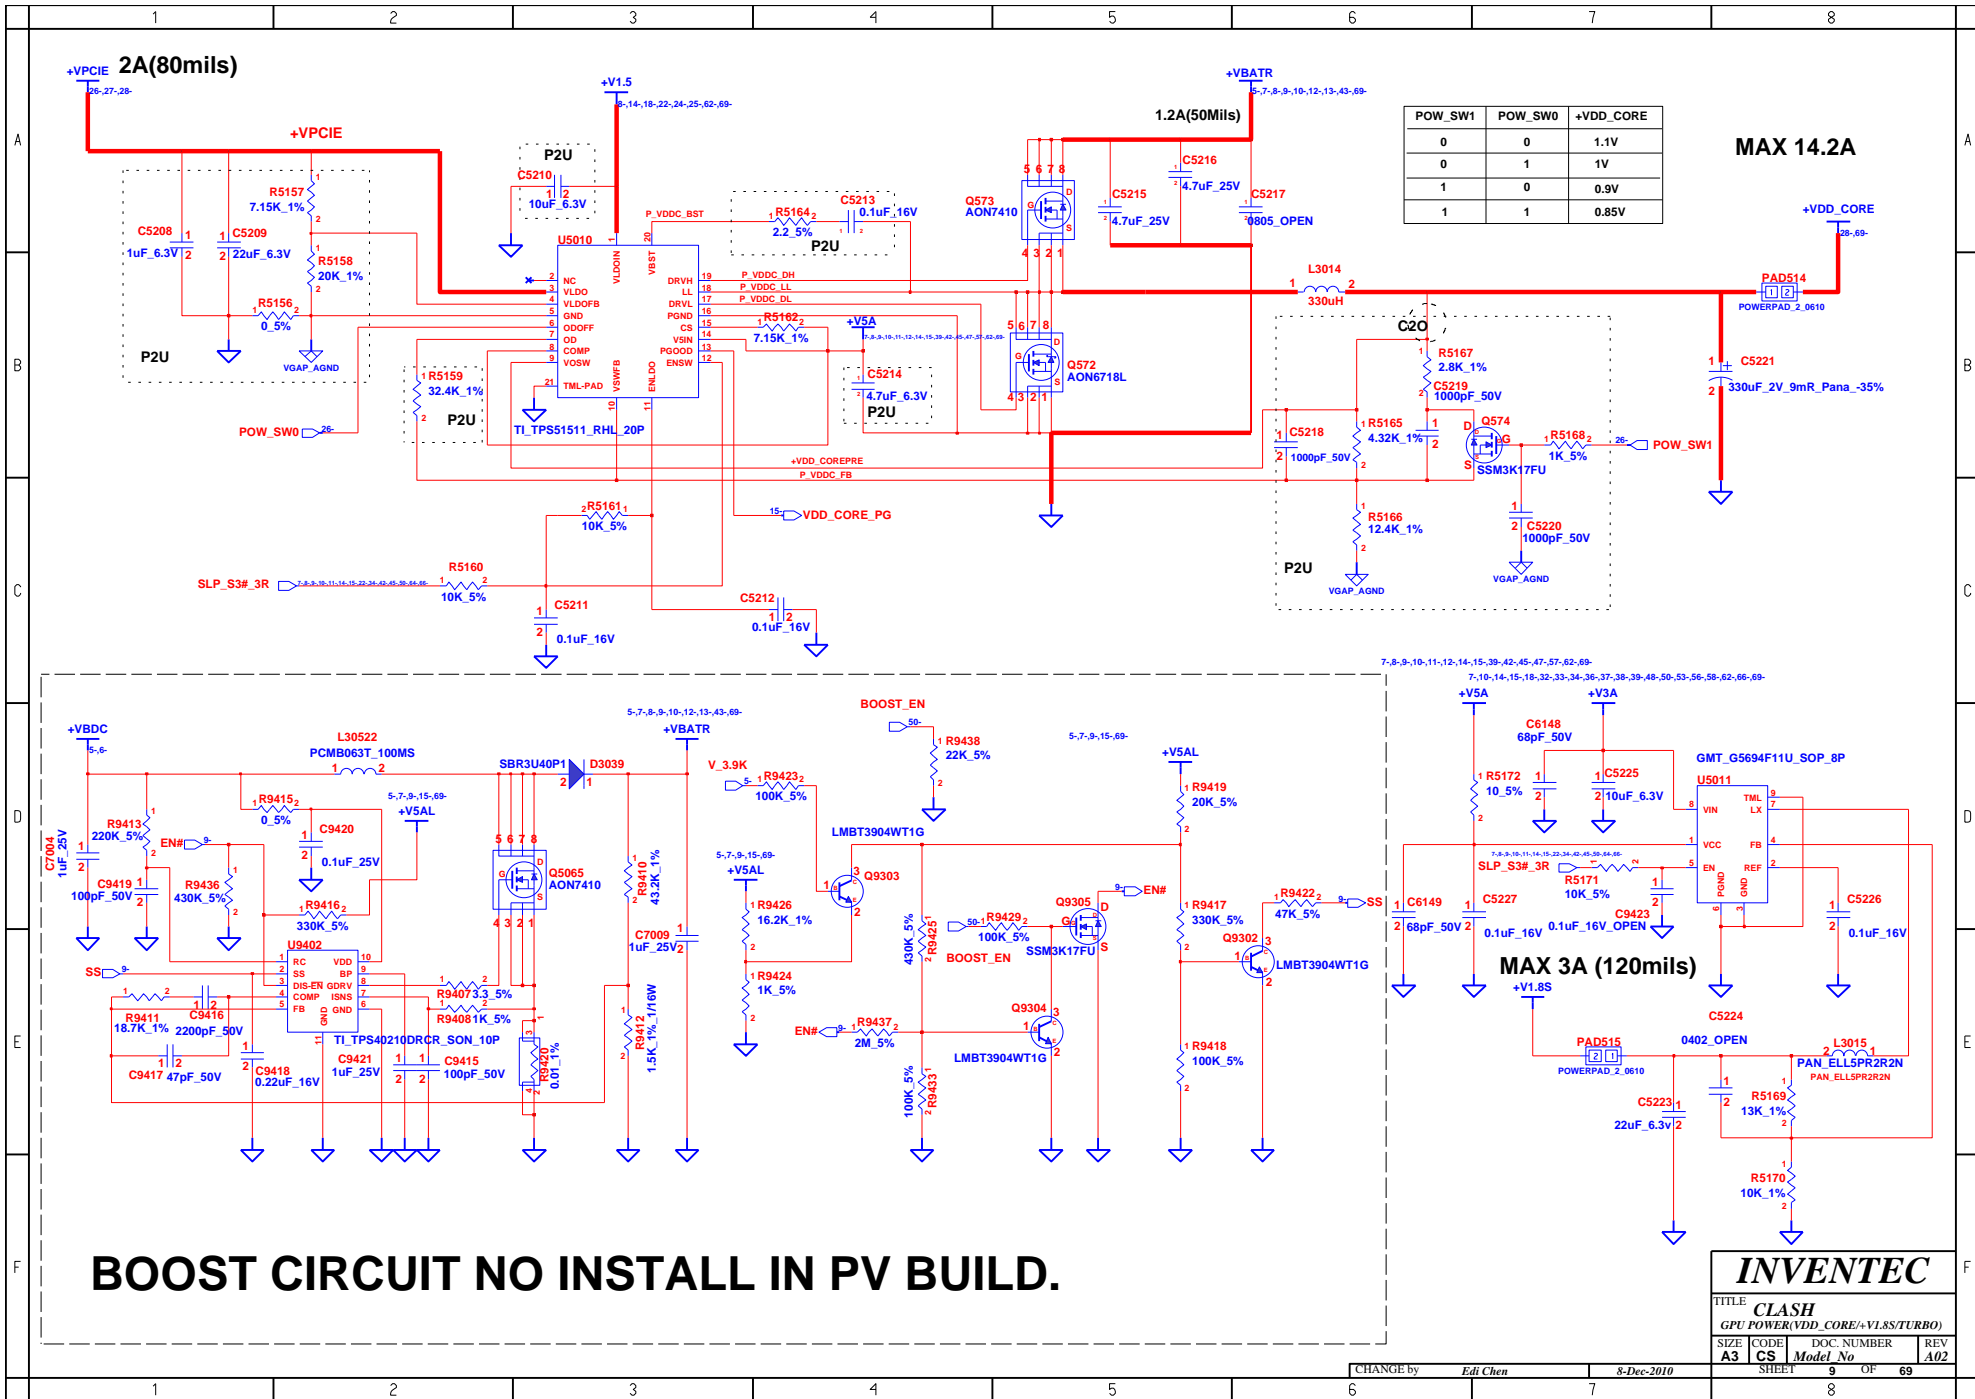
1 2 3 4 5 6 7 8

A B C D E F

+VPCIE 2A(80mils)
26-,27-,28-

+VPCIE

+V1.5
8-,14-,18-,22-,24-,25-,62-,69-

P2U
C5210
1 2
10uF_6.3V

+VBATR
5-,7-,8-,9-,10-,12-,13-,43-,69-

1.2A(50Mils)

| POW_SW1 | POW_SW0 | +VDD_CORE |
|---|---|---|
| 0 | 0 | 1.1V |
| 0 | 1 | 1V |
| 1 | 0 | 0.9V |
| 1 | 1 | 0.85V |

MAX 14.2A

R5157
7.15K_1%

C5208
1uF_6.3V

C5209
22uF_6.3V

R5158
20K_1%

R5156
0_5%

P2U

VGAP_AGND

U5010

NC
VLDO
VLDOFB
GND
ODOFF
OD
COMP
VOSW
TML-PAD
VLDOIN
VBST
DRVH
LL
DRVL
PGND
CS
VSIN
PGOOD
ENSW
VSWFB
ENLDO

P_VDDC_BST

C5213
0.1uF_16V

R5164
2.2_5%

P2U

P_VDDC_DH
P_VDDC_LL
P_VDDC_DL

R5162
7.15K_1%

+V5A
7-,8-,9-,10-,11-,12-,14-,15-,39-,42-,45-,47-,57-,62-,69-

C5214
4.7uF_6.3V
P2U

Q573
AON7410

C5215
4.7uF_25V

C5216
4.7uF_25V

C5217
0805_OPEN

Q572
AON6718L

L3014
330uH

C2O

PAD514
POWERPAD_2_0610

+VDD_CORE
28-,69-

C5221
330uF_2V_9mR_Pana_-35%

R5167
2.8K_1%

C5219
1000pF_50V

R5165
4.32K_1%

C5218
1000pF_50V

Q574
SSM3K17FU

R5168
1K_5%

POW_SW1

R5159
32.4K_1%
P2U

POW_SW0

TI_TPS51511_RHL_20P

+VDD_COREPRE
P_VDDC_FB

R5166
12.4K_1%

C5220
1000pF_50V

P2U

VGAP_AGND

R5161
10K_5%

VDD_CORE_PG

SLP_S3#_3R
7-,8-,9-,10-,11-,14-,15-,22-,34-,42-,45-,59-,64-,66-

R5160
10K_5%

C5211
0.1uF_16V

C5212
0.1uF_16V

7-,8-,9-,10-,11-,12-,14-,15-,39-,42-,45-,47-,57-,62-,69-
7-,10-,14-,15-,18-,32-,33-,34-,36-,37-,38-,39-,48-,50-,53-,56-,58-,62-,66-,69-

+VBDC
5-,6-

L30522
PCMB063T_100MS

5-,7-,8-,9-,10-,12-,13-,43-,69-
+VBATR

SBR3U40P1 D3039

BOOST_EN

R9438
22K_5%

5-,7-,9-,15-,69-

+V5AL

+V5A +V3A

C6148
68pF_50V

GMT_G5694F11U_SOP_8P

C7004
1uF_25V

R9413
220K_5%

R9415
0_5%

5-,7-,9-,15-,69-
+V5AL

C9420
0.1uF_25V

V_3.9K

R9423
100K_5%

R9419
20K_5%

R5172
10_5%

C5225
10uF_6.3V

U5011
VIN TML LX VCC FB EN REF PGND GND

EN#

C9419
100pF_50V

R9436
430K_5%

R9416
330K_5%

Q5065
AON7410

R9410
43.2K_1%

LMBT3904WT1G

Q9303

5-,7-,9-,15-,69-
+V5AL

R9426
16.2K_1%

R9425
430K_5%

R9429
100K_5%

Q9305

EN#

R9417
330K_5%

R9422
47K_5%

SS

SLP_S3#_3R
7-,8-,9-,10-,11-,14-,15-,22-,34-,42-,45-,59-,64-,66-

R5171
10K_5%

C6149
68pF_50V

C5227
0.1uF_16V

C9423
0.1uF_16V_OPEN

C5226
0.1uF_16V

U9402
RC VDD
SS BP
DIS-EN GDRV
COMP ISNS
FB GND

SS

C7009
1uF_25V

BOOST_EN

SSM3K17FU

Q9302

LMBT3904WT1G

MAX 3A (120mils)

+V1.8S

R9411
18.7K_1%

C9416
2200pF_50V

R9407 3.3_5%
R9408 1K_5%

R9412
1.5K_1/16W

R9424
1K_5%

EN#

R9437
2M_5%

Q9304

C5224
0402_OPEN

PAD515
POWERPAD_2_0610

L3015
PAN_ELL5PR2R2N
PAN_ELL5PR2R2N

C9417 47pF_50V

C9418
0.22uF_16V

TI_TPS40210DRCR_SON_10P

C9421
1uF_25V

C9415
100pF_50V

R9420
0.01_1%

LMBT3904WT1G

R9433
100K_5%

R9418
100K_5%

C5223
22uF_6.3V

R5169
13K_1%

R5170
10K_1%

BOOST CIRCUIT NO INSTALL IN PV BUILD.

INVENTEC
TITLE CLASH
GPU POWER(VDD_CORE/+V1.8S/TURBO)
SIZE A3 CODE CS DOC. NUMBER Model_No REV A02
CHANGE by Edi Chen 8-Dec-2010 SHEET 9 OF 69